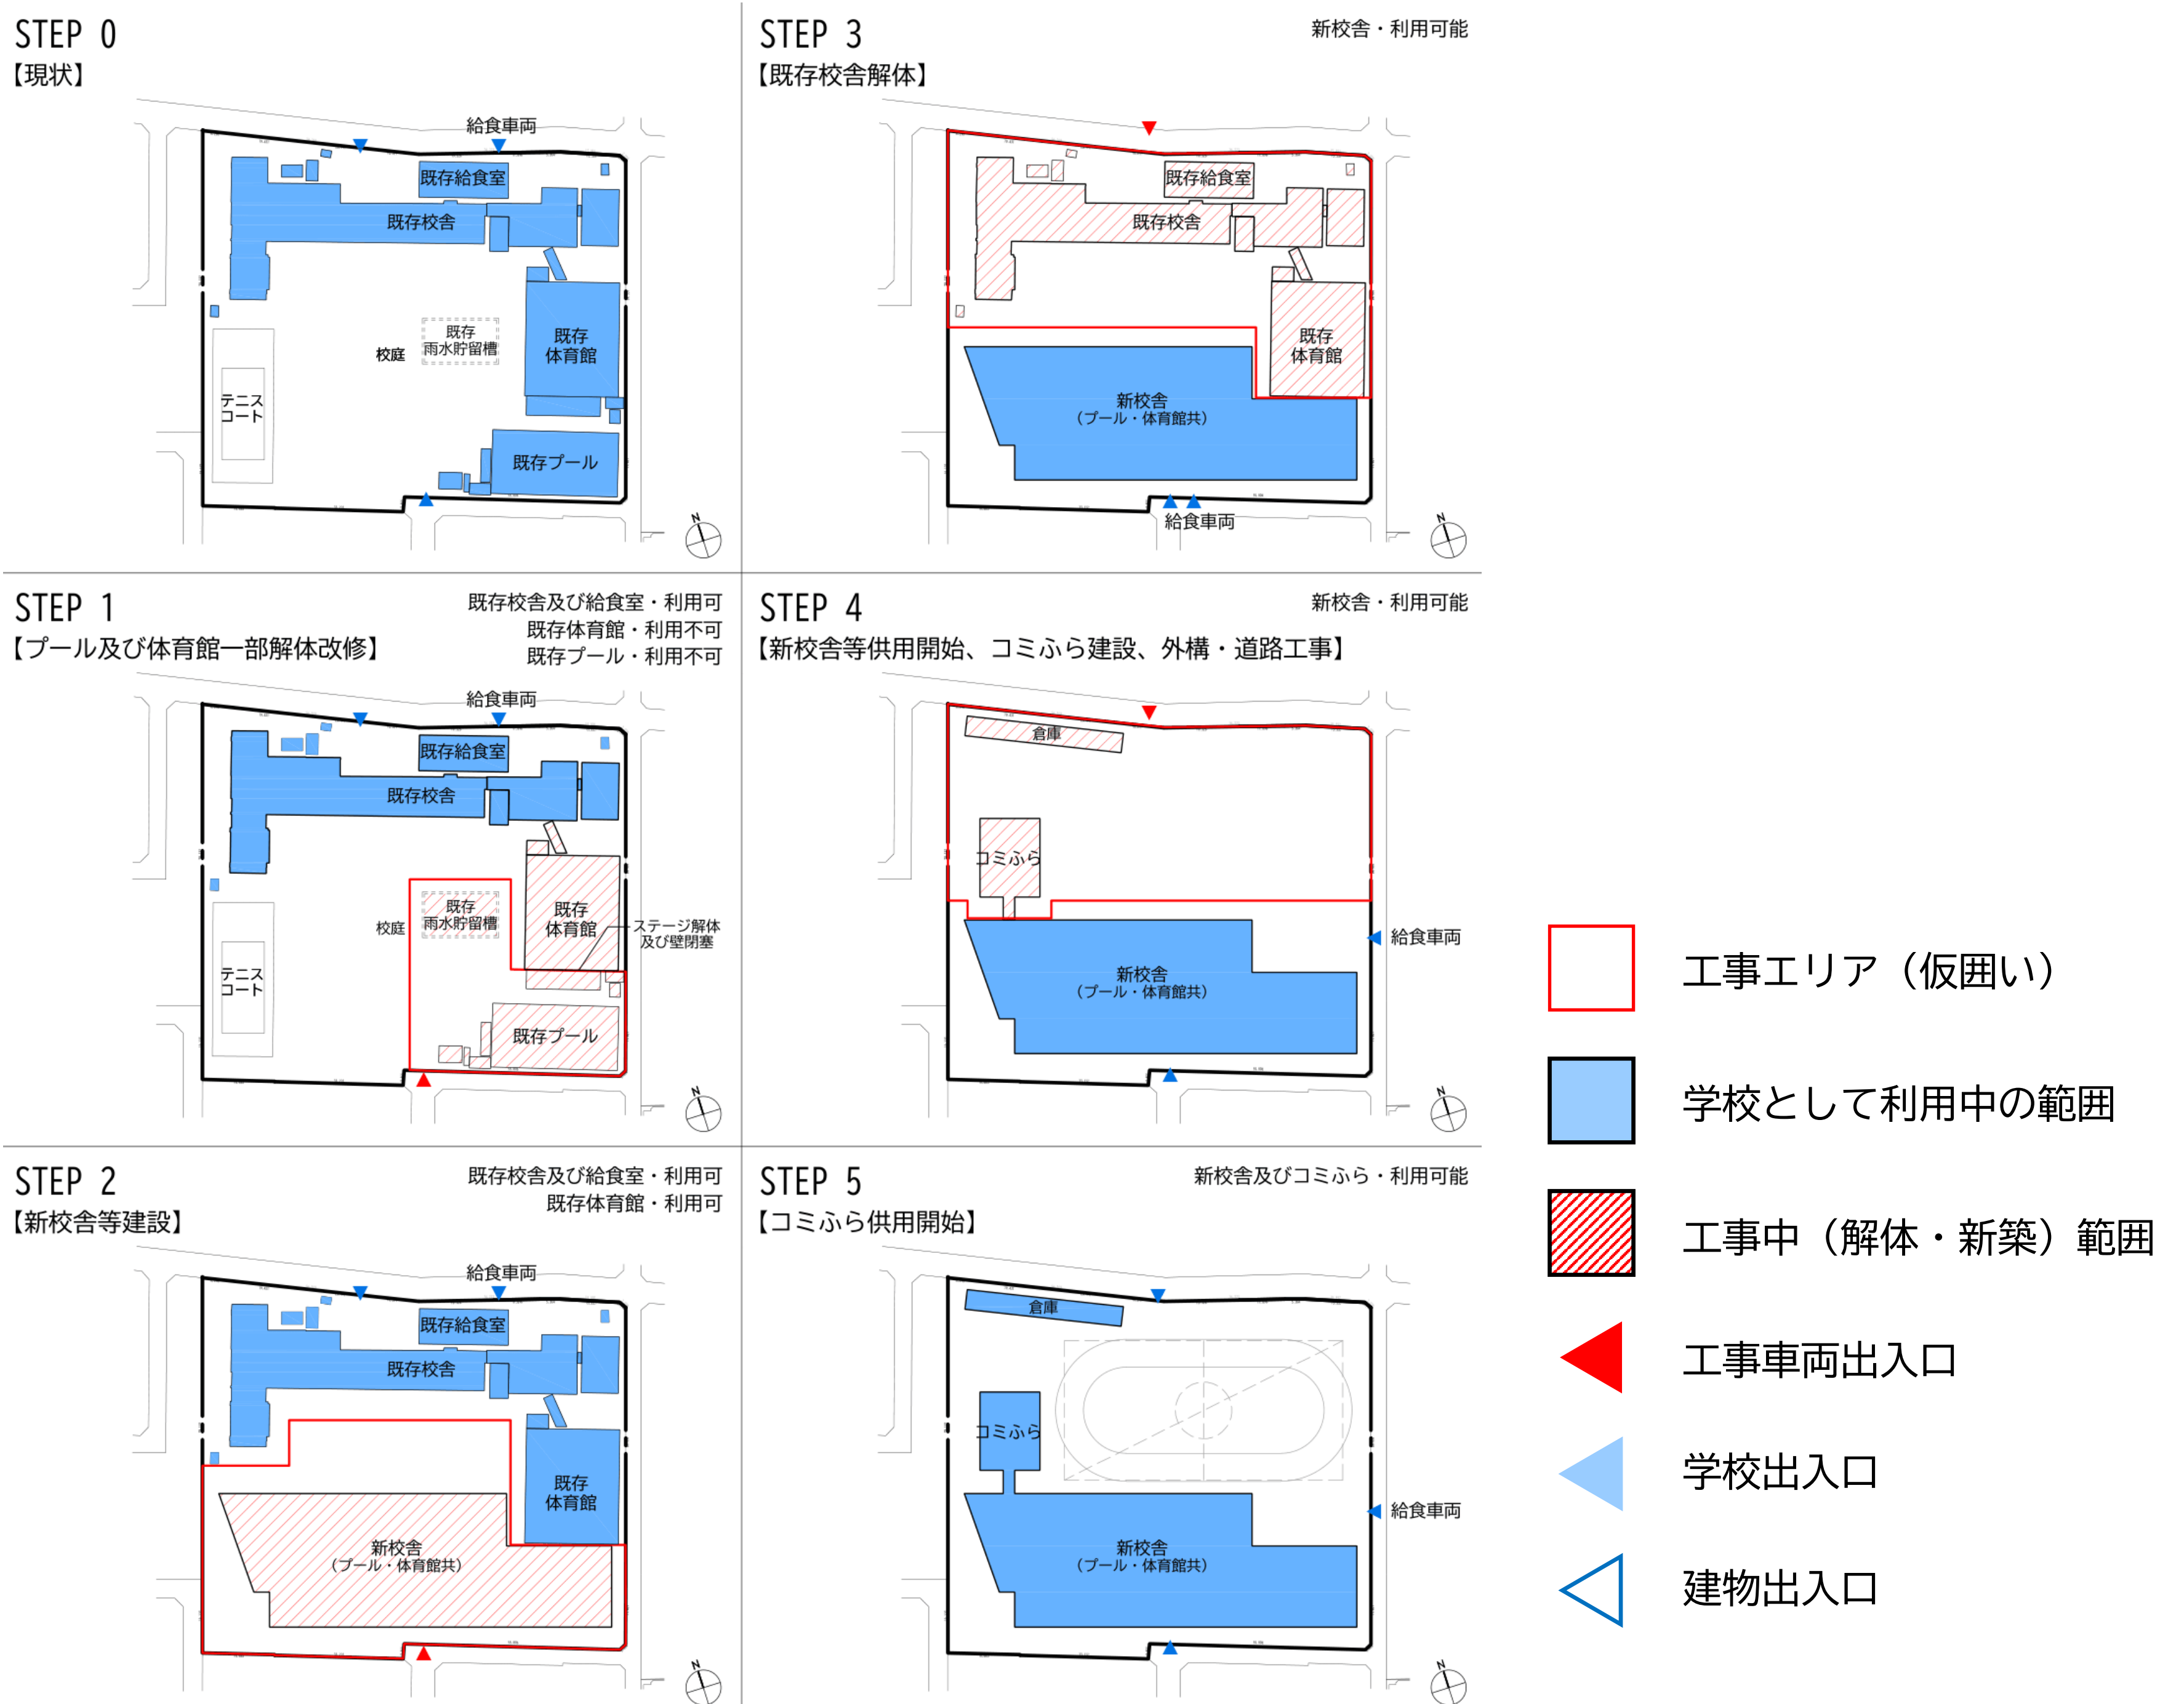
STEP 0
【現状】

給食車両
既存給食室
既存校舎
既存雨水貯留槽
校庭
既存体育館
テニスコート
既存プール
N

STEP 1
【プール及び体育館一部解体改修】
既存校舎及び給食室・利用可
既存体育館・利用不可
既存プール・利用不可

給食車両
既存給食室
既存校舎
既存雨水貯留槽
校庭
既存体育館
ステージ解体及び壁閉塞
テニスコート
既存プール
N

STEP 2
【新校舎等建設】
既存校舎及び給食室・利用可
既存体育館・利用可

給食車両
既存給食室
既存校舎
既存体育館
新校舎（プール・体育館共）
N

STEP 3
【既存校舎解体】
新校舎・利用可能

既存給食室
既存校舎
既存体育館
新校舎（プール・体育館共）
給食車両
N

STEP 4
【新校舎等供用開始、コミふら建設、外構・道路工事】
新校舎・利用可能

倉庫
コミふら
給食車両
新校舎（プール・体育館共）
N

STEP 5
【コミふら供用開始】
新校舎及びコミふら・利用可能

倉庫
コミふら
給食車両
新校舎（プール・体育館共）
N

工事エリア（仮囲い）
学校として利用中の範囲
工事中（解体・新築）範囲
工事車両出入口
学校出入口
建物出入口